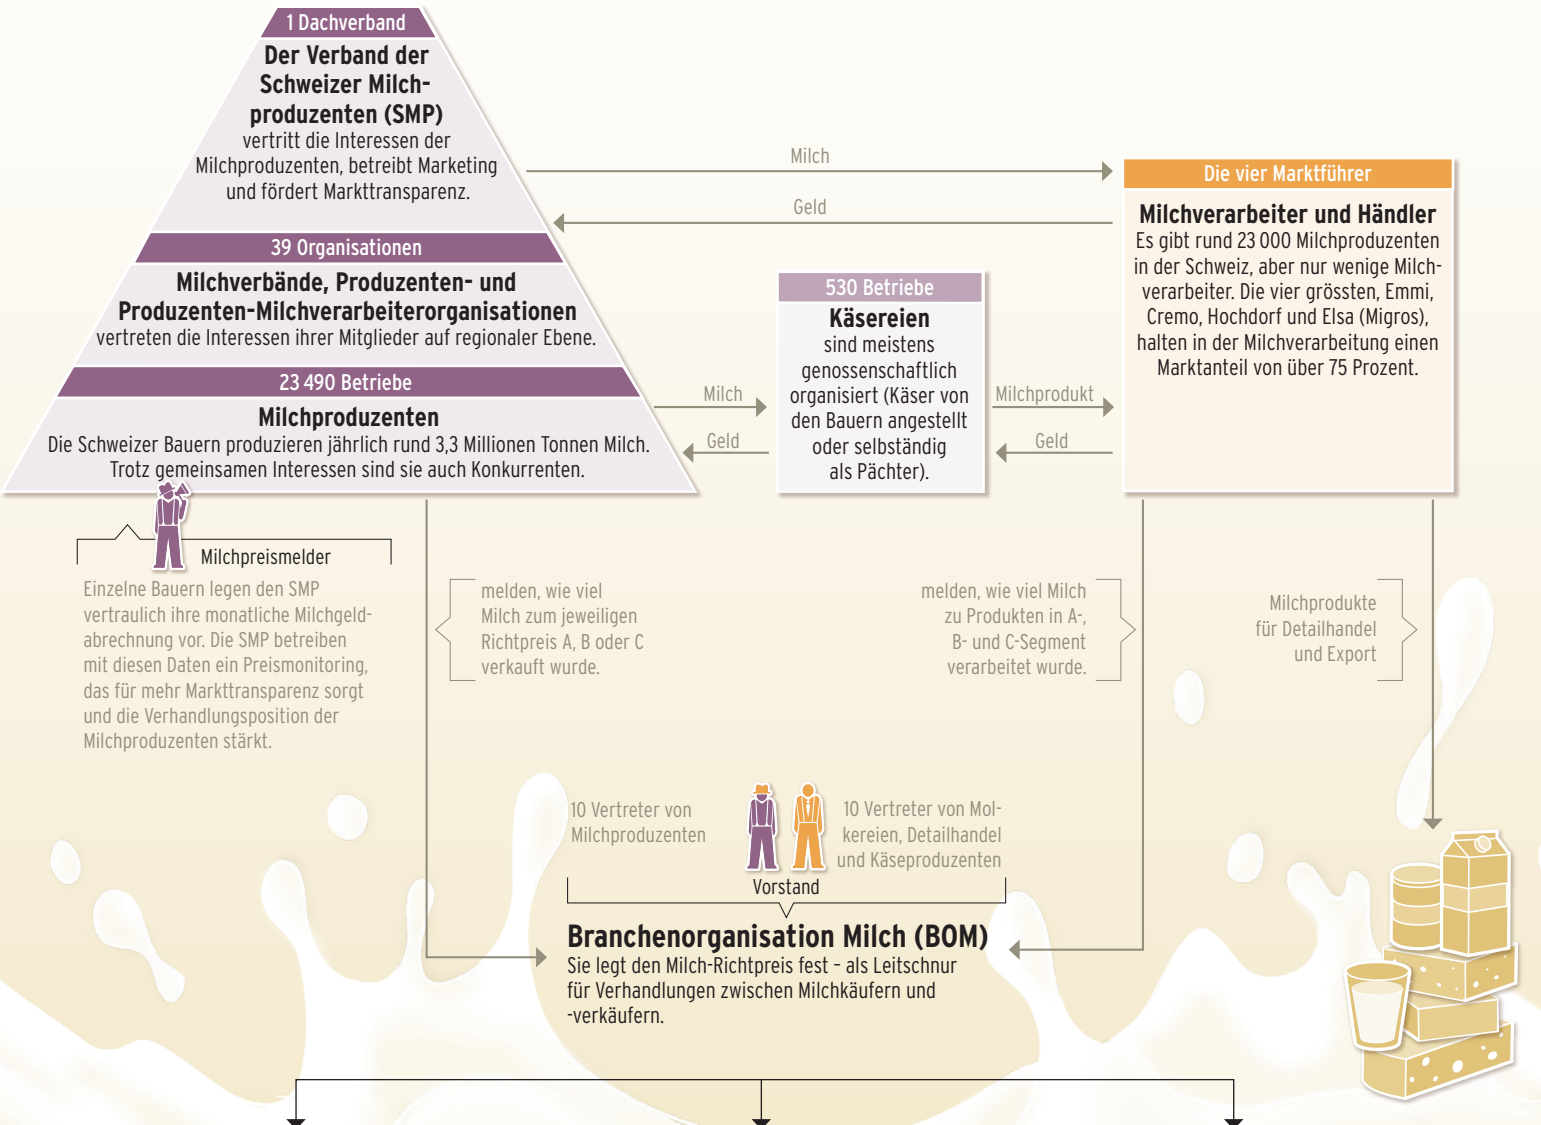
1 Dachverband

Der Verband der Schweizer Milchproduzenten (SMP)
vertritt die Interessen der Milchproduzenten, betreibt Marketing und fördert Markttransparenz.

39 Organisationen

Milchverbände, Produzenten- und Produzenten-Milchverarbeiterorganisationen
vertreten die Interessen ihrer Mitglieder auf regionaler Ebene.

23 490 Betriebe

Milchproduzenten
Die Schweizer Bauern produzieren jährlich rund 3,3 Millionen Tonnen Milch. Trotz gemeinsamen Interessen sind sie auch Konkurrenten.

Milch

Geld

Die vier Marktführer

Milchverarbeiter und Händler
Es gibt rund 23 000 Milchproduzenten in der Schweiz, aber nur wenige Milchverarbeiter. Die vier grössten, Emmi, Cremo, Hochdorf und Elsa (Migros), halten in der Milchverarbeitung einen Marktanteil von über 75 Prozent.

530 Betriebe

Käsereien
sind meistens genossenschaftlich organisiert (Käser von den Bauern angestellt oder selbständig als Pächter).

Milch

Geld

Milchprodukt

Geld

Milchpreismelder

Einzelne Bauern legen den SMP vertraulich ihre monatliche Milchgeldabrechnung vor. Die SMP betreiben mit diesen Daten ein Preismonitoring, das für mehr Markttransparenz sorgt und die Verhandlungsposition der Milchproduzenten stärkt.

melden, wie viel Milch zum jeweiligen Richtpreis A, B oder C verkauft wurde.

melden, wie viel Milch zu Produkten in A-, B- und C-Segment verarbeitet wurde.

Milchprodukte für Detailhandel und Export

10 Vertreter von Milchproduzenten

10 Vertreter von Molkereien, Detailhandel und Käseproduzenten

Vorstand

Branchenorganisation Milch (BOM)
Sie legt den Milch-Richtpreis fest - als Leitschnur für Verhandlungen zwischen Milchkäufern und -verkäufern.